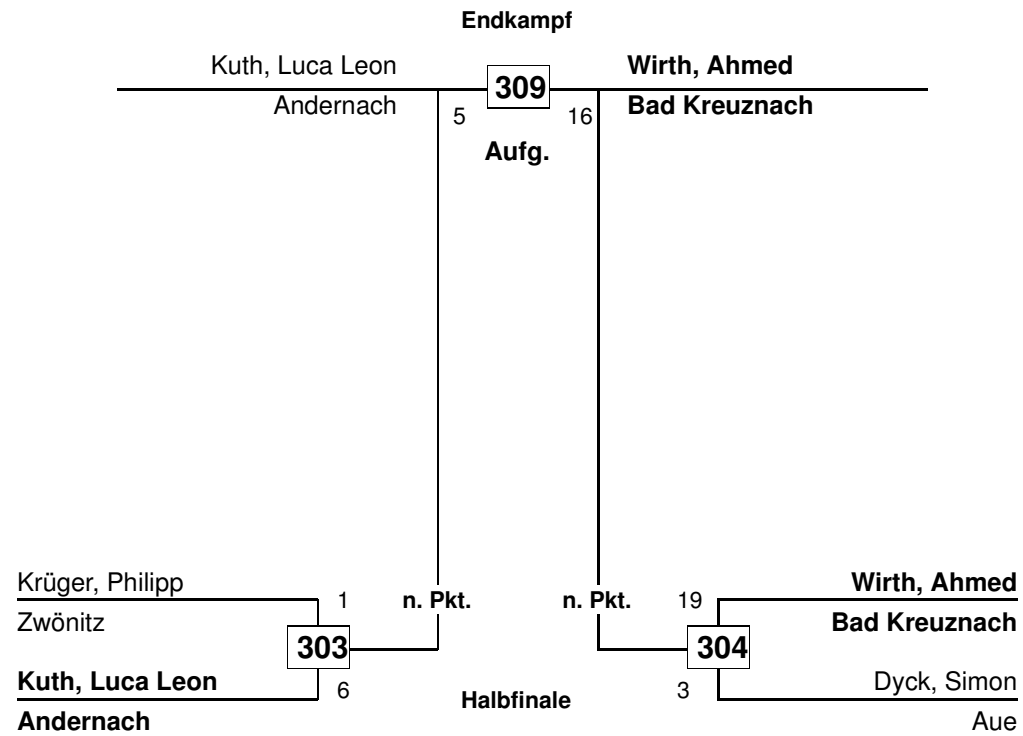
Endkampf

Kuth, Luca Leon
Andernach
5
309
16
Wirth, Ahmed
Bad Kreuznach
Aufg.

Krüger, Philipp
Zwönitz
1
303
6
Kuth, Luca Leon
Andernach
n. Pkt.

n. Pkt.
19
304
3
Wirth, Ahmed
Bad Kreuznach
Dyck, Simon
Aue

Halbfinale